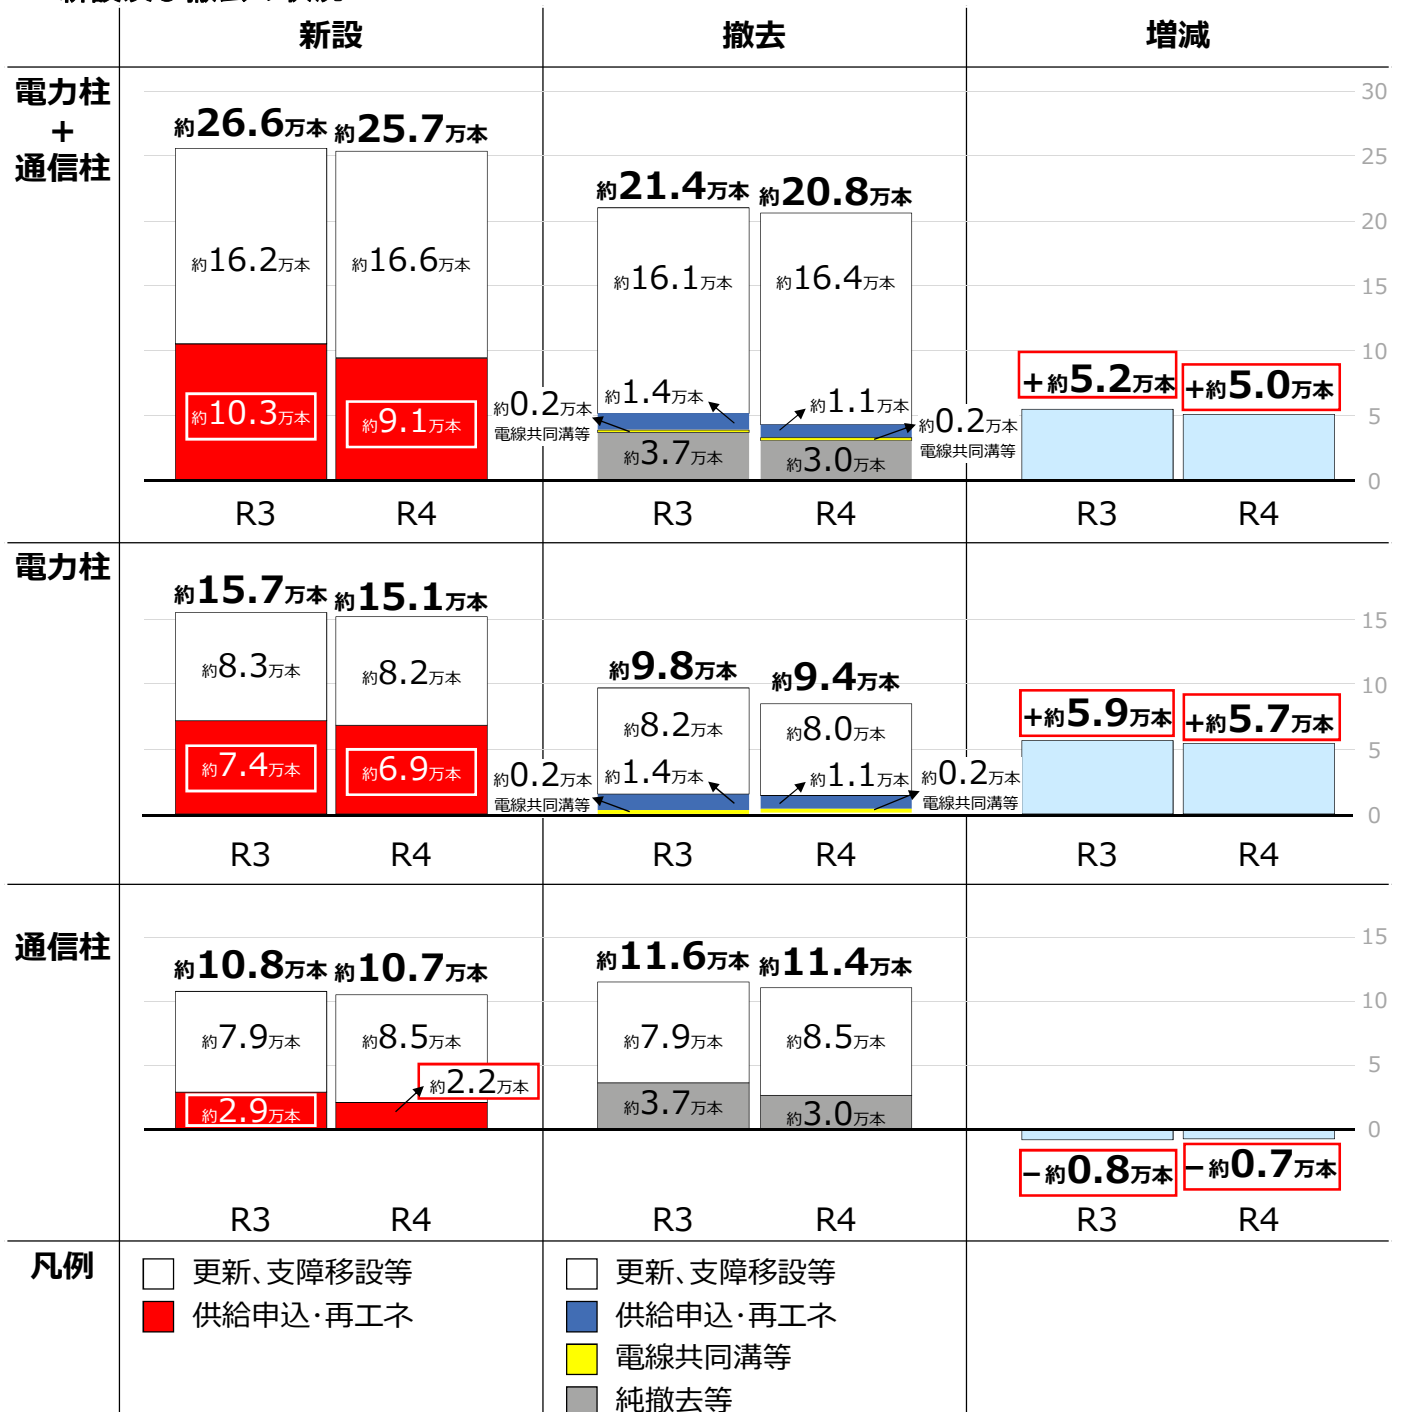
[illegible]

| | 新設 | 撤去 | 増減 |
|---|---|---|---|

電力柱
+
通信柱

約26.6万本 約25.7万本
約16.2万本 約16.6万本
約10.3万本 約9.1万本
R3 R4

約21.4万本 約20.8万本
約16.1万本 約16.4万本
約1.4万本 約1.1万本
約0.2万本 電線共同溝等
約0.2万本 電線共同溝等
約3.7万本 約3.0万本
R3 R4

+約5.2万本 +約5.0万本
R3 R4

30 25 20 15 10 5 0

電力柱

約15.7万本 約15.1万本
約8.3万本 約8.2万本
約7.4万本 約6.9万本
R3 R4

約9.8万本 約9.4万本
約8.2万本 約8.0万本
約1.4万本 約1.1万本
約0.2万本 電線共同溝等
約0.2万本 電線共同溝等
R3 R4

+約5.9万本 +約5.7万本
R3 R4

15 10 5 0

通信柱

約10.8万本 約10.7万本
約7.9万本 約8.5万本
約2.9万本 約2.2万本
R3 R4

約11.6万本 約11.4万本
約7.9万本 約8.5万本
約3.7万本 約3.0万本
R3 R4

－約0.8万本 －約0.7万本
R3 R4

15 10 5 0

凡例
更新、支障移設等
供給申込・再エネ

更新、支障移設等
供給申込・再エネ
電線共同溝等
純撤去等